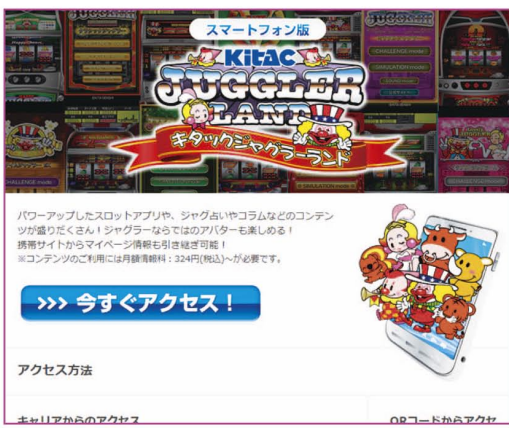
スマートフォン版

KITAC JUGGLER LAND

キタックジャグラーランド

JUGGLER

CHALLENGE mode

SIMULATION mode

パワーアップしたスロットアプリや、ジャグ占いやコラムなどのコンテンツが盛りだくさん！ジャグラーならではのアバターも楽しめる！
携帯サイトからマイページ情報も引き継ぎ可能！
※コンテンツのご利用には月額情報料：324円(税込)～が必要です。

>>> 今すぐアクセス！

アクセス方法

キャリアからのアクセス

QRコードからアクセ